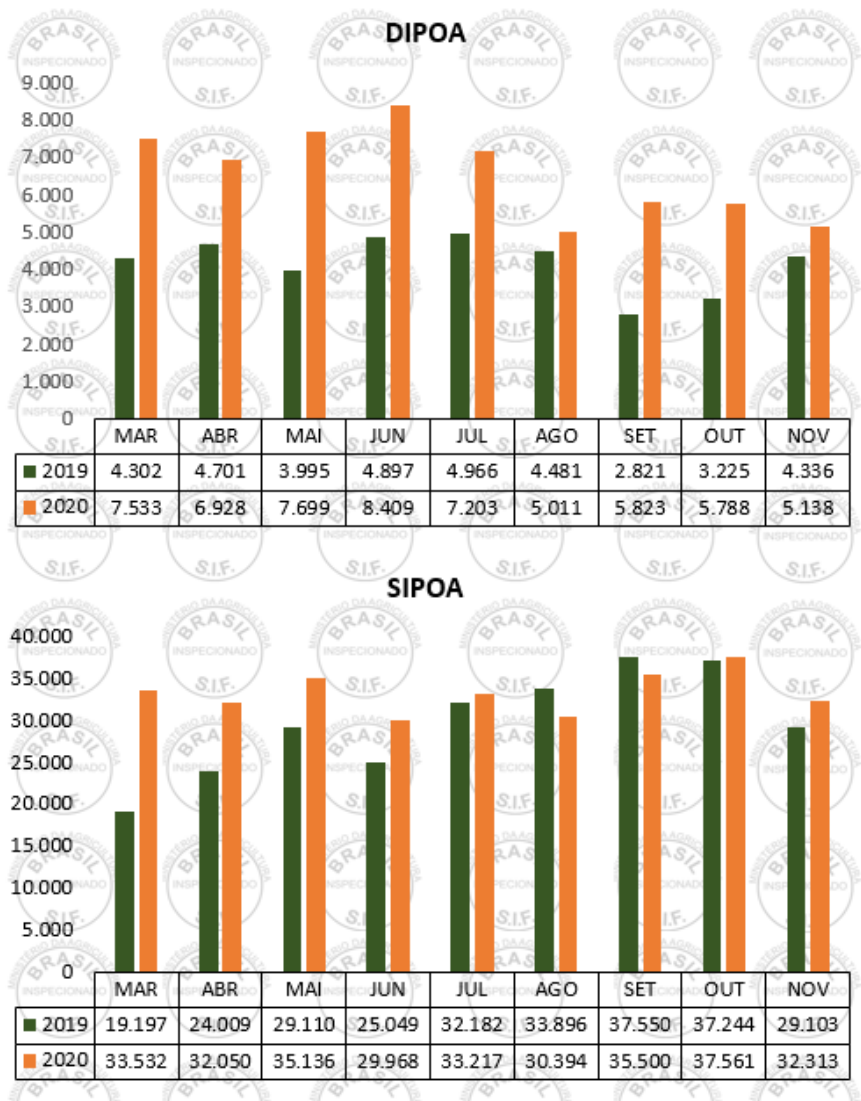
DIPOA

9.000
8.000
7.000
6.000
5.000
4.000
3.000
2.000
1.000
0

| | MAR | ABR | MAI | JUN | JUL | AGO | SET | OUT | NOV |
|---|---|---|---|---|---|---|---|---|---|
| 2019 | 4.302 | 4.701 | 3.995 | 4.897 | 4.966 | 4.481 | 2.821 | 3.225 | 4.336 |
| 2020 | 7.533 | 6.928 | 7.699 | 8.409 | 7.203 | 5.011 | 5.823 | 5.788 | 5.138 |

SIPOA

40.000
35.000
30.000
25.000
20.000
15.000
10.000
5.000
0

| | MAR | ABR | MAI | JUN | JUL | AGO | SET | OUT | NOV |
|---|---|---|---|---|---|---|---|---|---|
| 2019 | 19.197 | 24.009 | 29.110 | 25.049 | 32.182 | 33.896 | 37.550 | 37.244 | 29.103 |
| 2020 | 33.532 | 32.050 | 35.136 | 29.968 | 33.217 | 30.394 | 35.500 | 37.561 | 32.313 |

MINISTÉRIO DA AGRICULTURA BRASIL INSPECIONADO S.I.F.